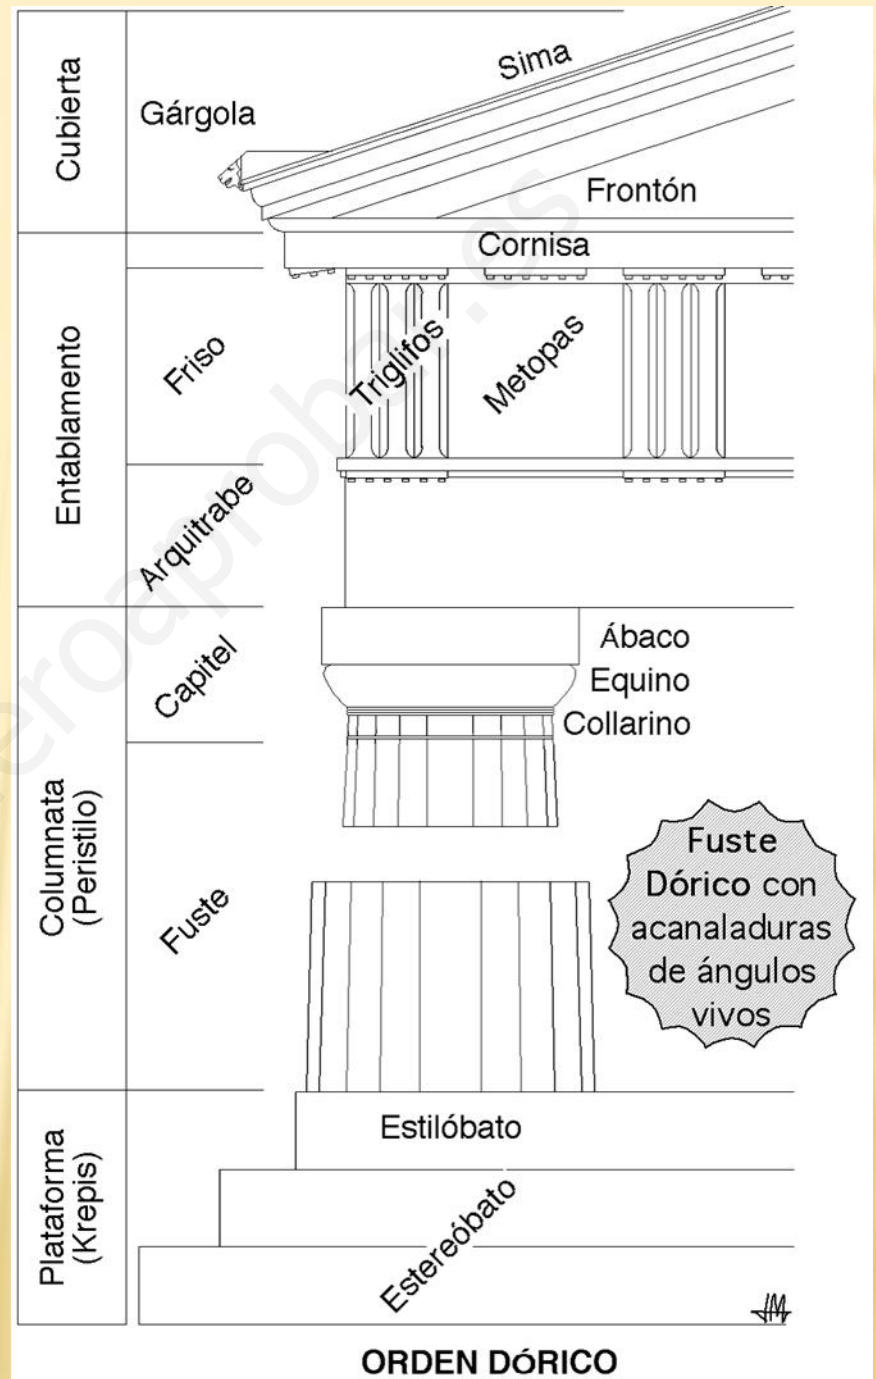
Cubierta
Gárgola
Sima
Frontón
Cornisa
Entablamento
Friso
Triglifos
Metopas
Arquitrabe
Capitel
Ábaco
Equino
Collarino
Columnata (Peristilo)
Fuste
Fuste Dórico con acanaladuras de ángulos vivos
Plataforma (Krepis)
Estilóbato
Estereóbato
JM
ORDEN DÓRICO